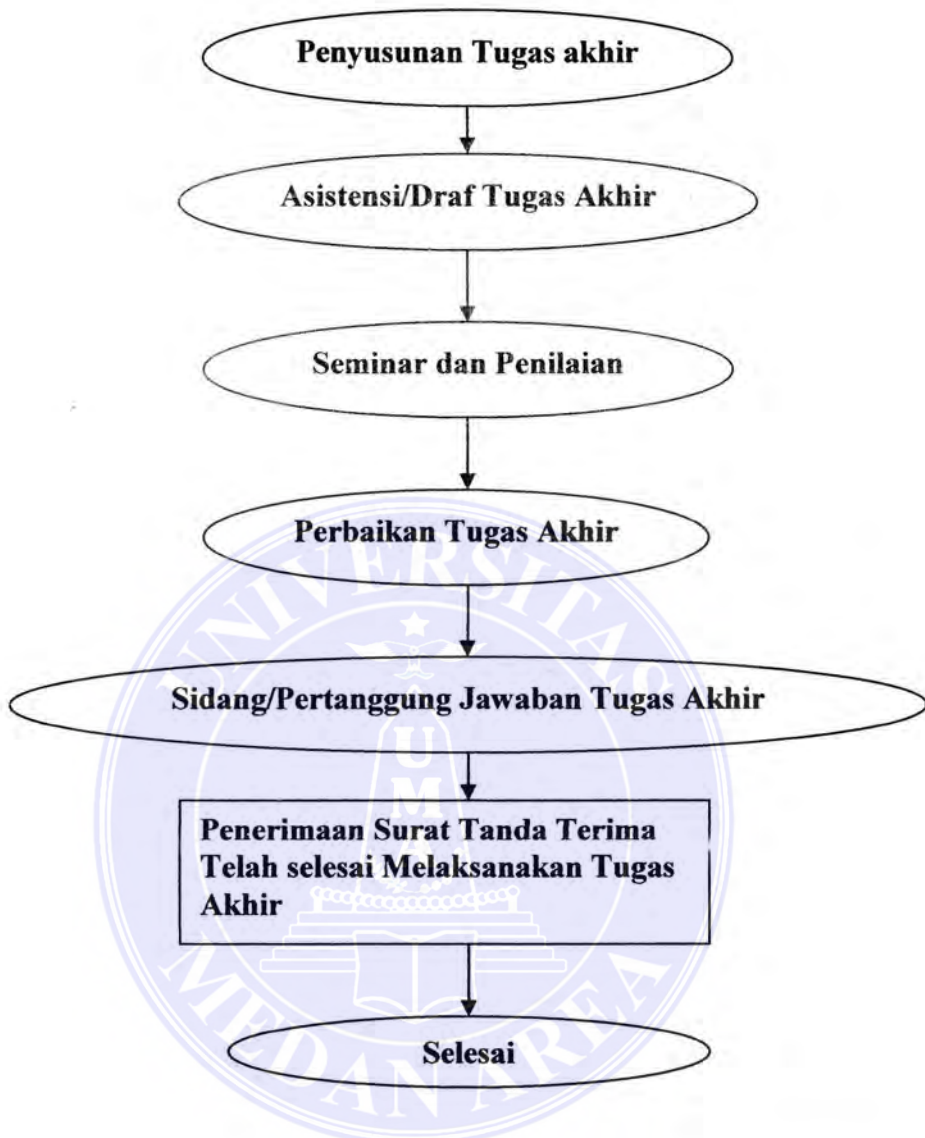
Penyusunan Tugas akhir

Asistensi/Draf Tugas Akhir

Seminar dan Penilaian

Perbaikan Tugas Akhir

Sidang/Pertanggung Jawaban Tugas Akhir

Penerimaan Surat Tanda Terima Telah selesai Melaksanakan Tugas Akhir

Selesai

UNIVERSITAS MEDAN AREA
UMA